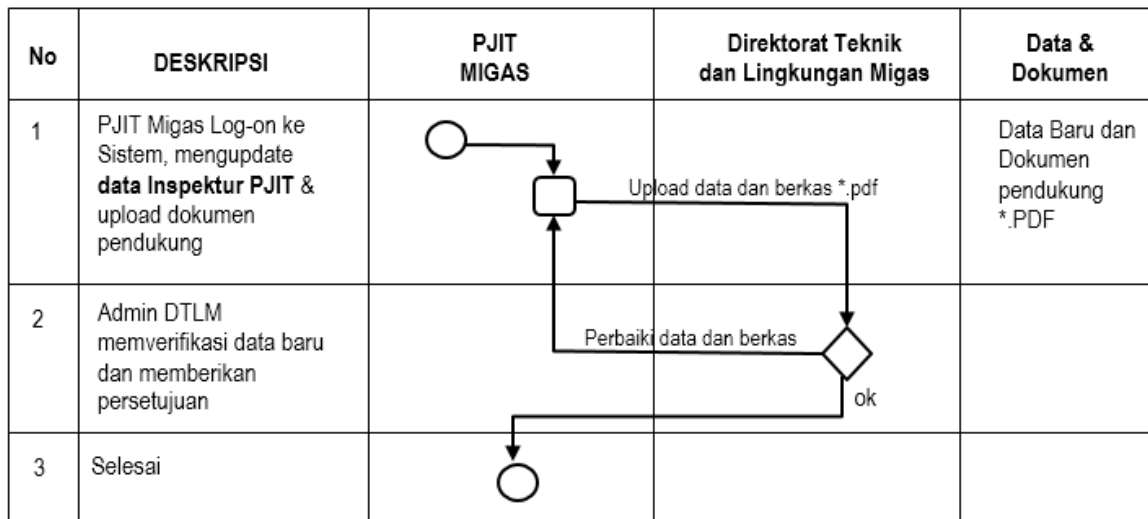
| No | DESKRIPSI | PJIT MIGAS | Direktorat Teknik dan Lingkungan Migas | Data & Dokumen |
|---|---|---|---|---|
| 1 | PJIT Migas Log-on ke Sistem, mengupdate **data Inspektur PJIT** & upload dokumen pendukung | Upload data dan berkas *.pdf | | Data Baru dan Dokumen pendukung *.PDF |
| 2 | Admin DTLM memverifikasi data baru dan memberikan persetujuan | Perbaiki data dan berkas | ok | |
| 3 | Selesai | | | |